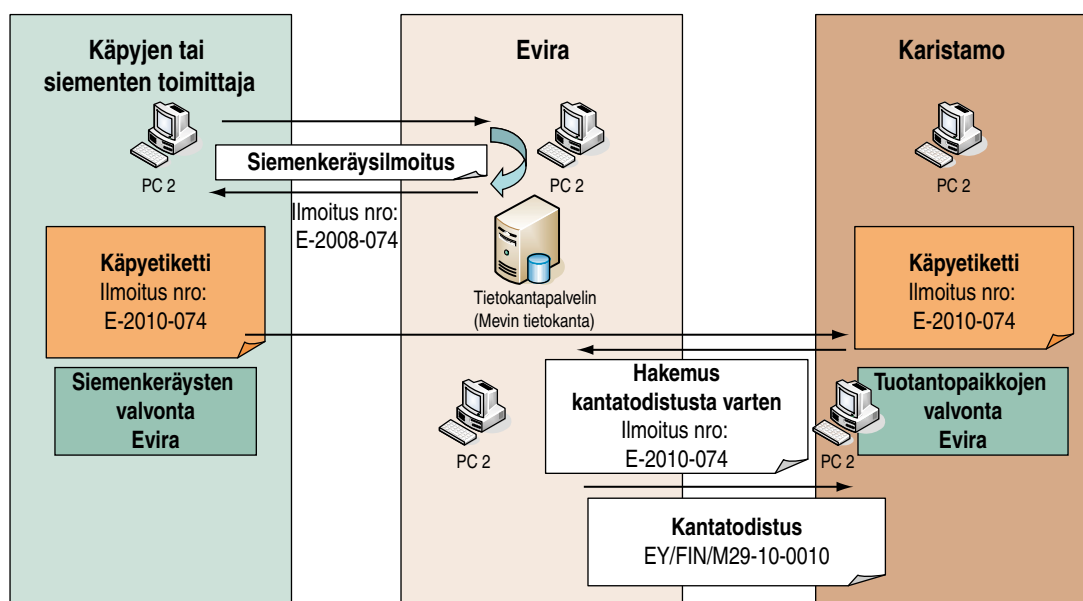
Käpyjen tai siementen toimittaja

Evira

Karistamo

PC 2

Siemenkeräysilmoitus

PC 2

PC 2

Ilmoitus nro:
E-2008-074

Tietokantapalvelin
(Mevin tietokanta)

Käpyetiketti
Ilmoitus nro:
E-2010-074

Käpyetiketti
Ilmoitus nro:
E-2010-074

Siemenkeräysten valvonta
Evira

Hakemus kantatodistusta varten
Ilmoitus nro:
E-2010-074

Tuotantopaikkojen valvonta
Evira

PC 2

PC 2

Kantatodistus
EY/FIN/M29-10-0010